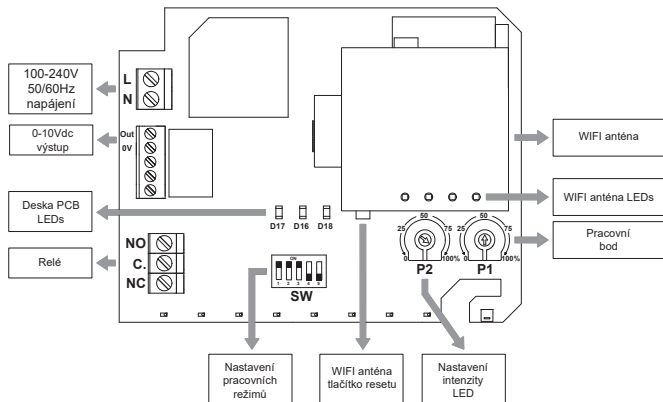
100-240V
50/60Hz
napájení

L
N

0-10Vdc
výstup

Out
0V

Deska PCB
LEDs

D17 D16 D18

NO
C.
NC

Relé

ON
1 2 3 4 5
SW

WIFI anténa

WIFI anténa LEDs

25 50 75
0 100%
P2

25 50 75
0 100%
P1

Pracovní
bod

Nastavení
pracovních
režimů

WIFI anténa
tlačítko resetu

Nastavení
intenzity
LED